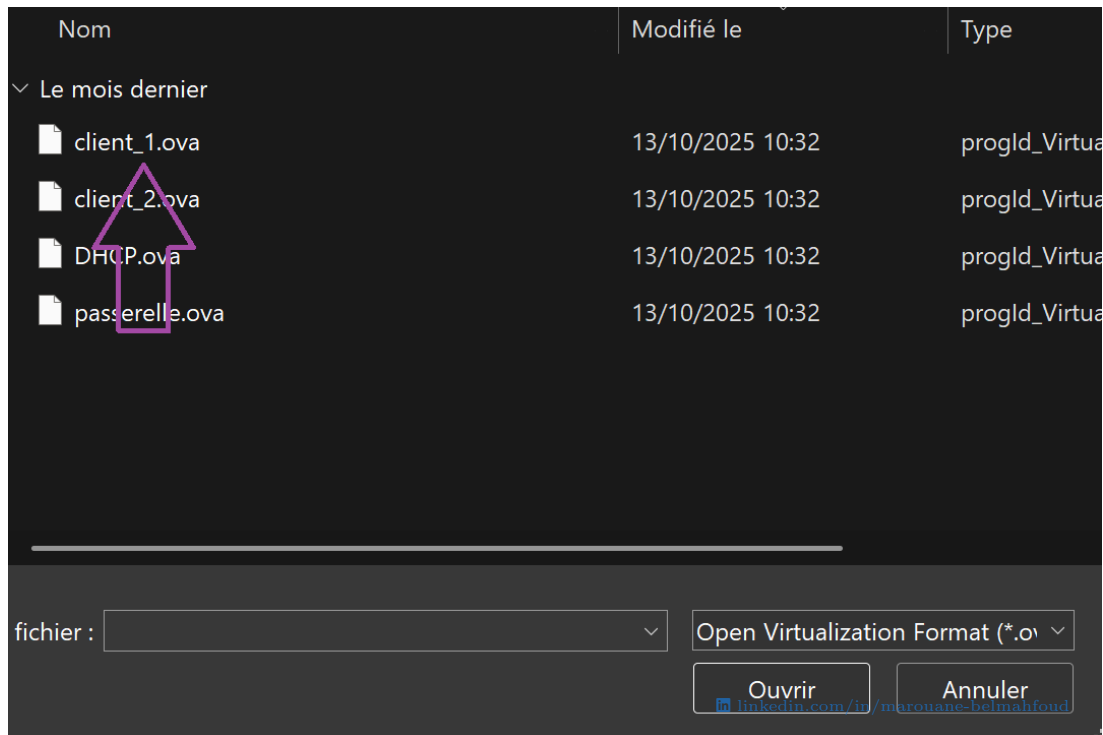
| Nom | Modifié le | Type |
|---|---|---|
| Le mois dernier | | |
| client_1.ova | 13/10/2025 10:32 | progId_Virtua |
| client_2.ova | 13/10/2025 10:32 | progId_Virtua |
| DHCP.ova | 13/10/2025 10:32 | progId_Virtua |
| passerelle.ova | 13/10/2025 10:32 | progId_Virtua |

fichier :

Open Virtualization Format (*.ov

Ouvrir

Annuler

linkedin.com/in/marouane-belmahfoud